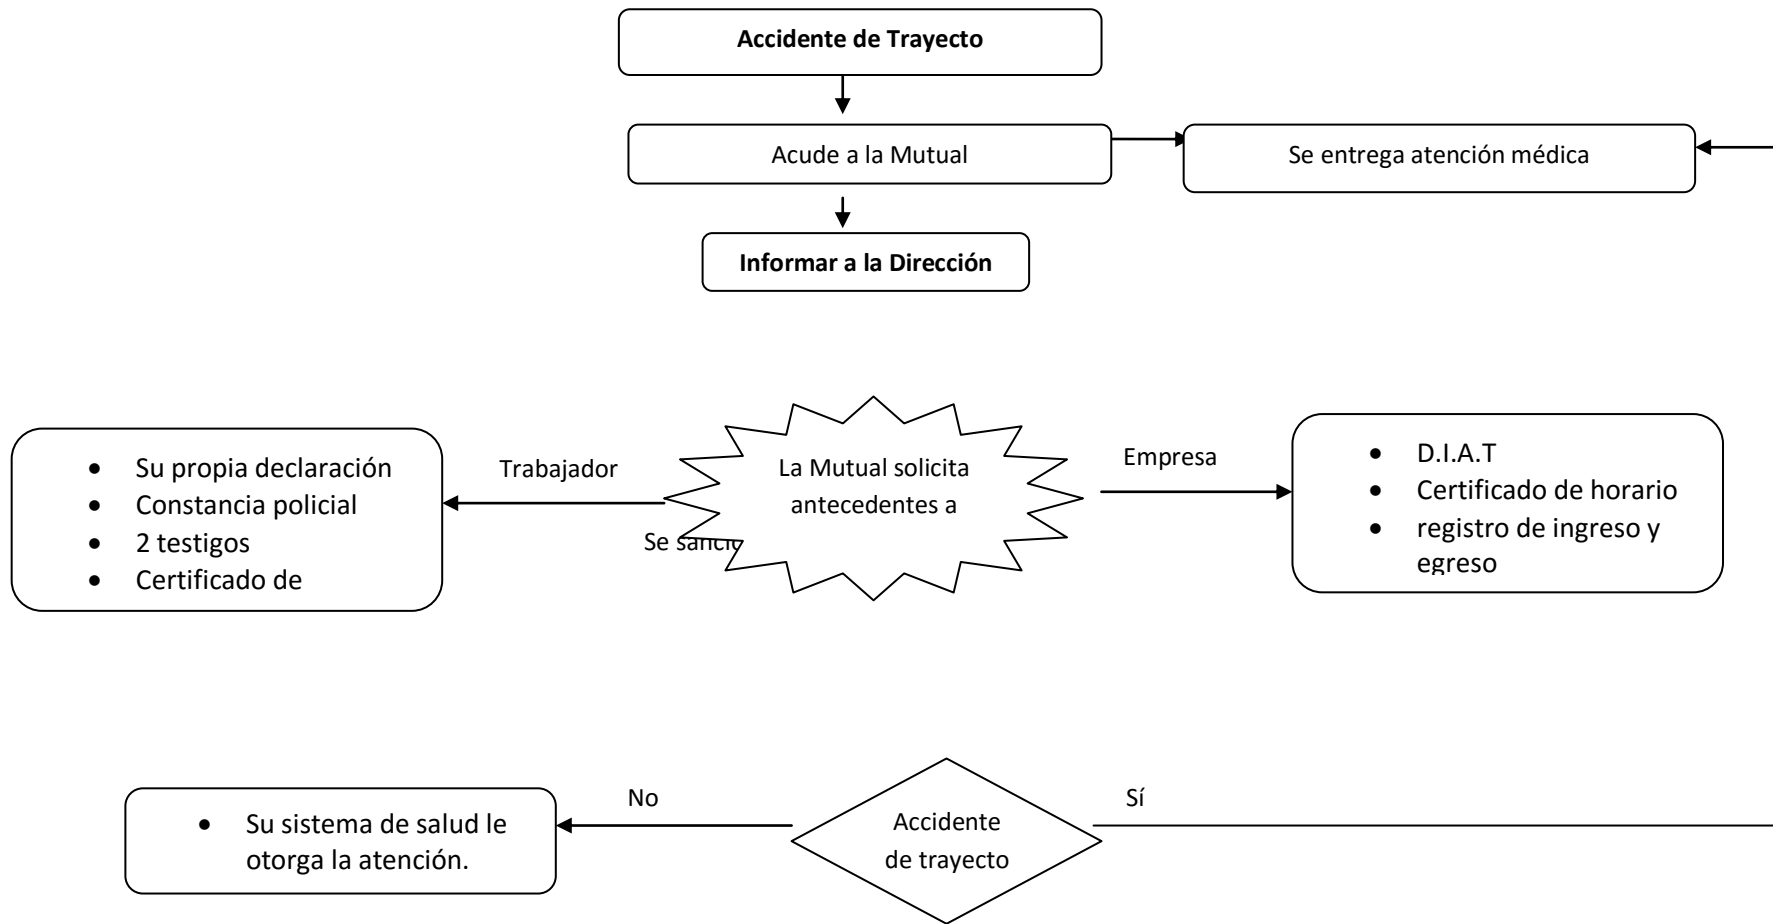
Accidente de Trayecto

Acude a la Mutual

Se entrega atención médica

Informar a la Dirección

- Su propia declaración
- Constancia policial
- 2 testigos
- Certificado de

Trabajador

La Mutual solicita antecedentes a

Se sancio

Empresa

- D.I.A.T
- Certificado de horario
- registro de ingreso y egreso

- Su sistema de salud le otorga la atención.

No

Accidente de trayecto

Sí